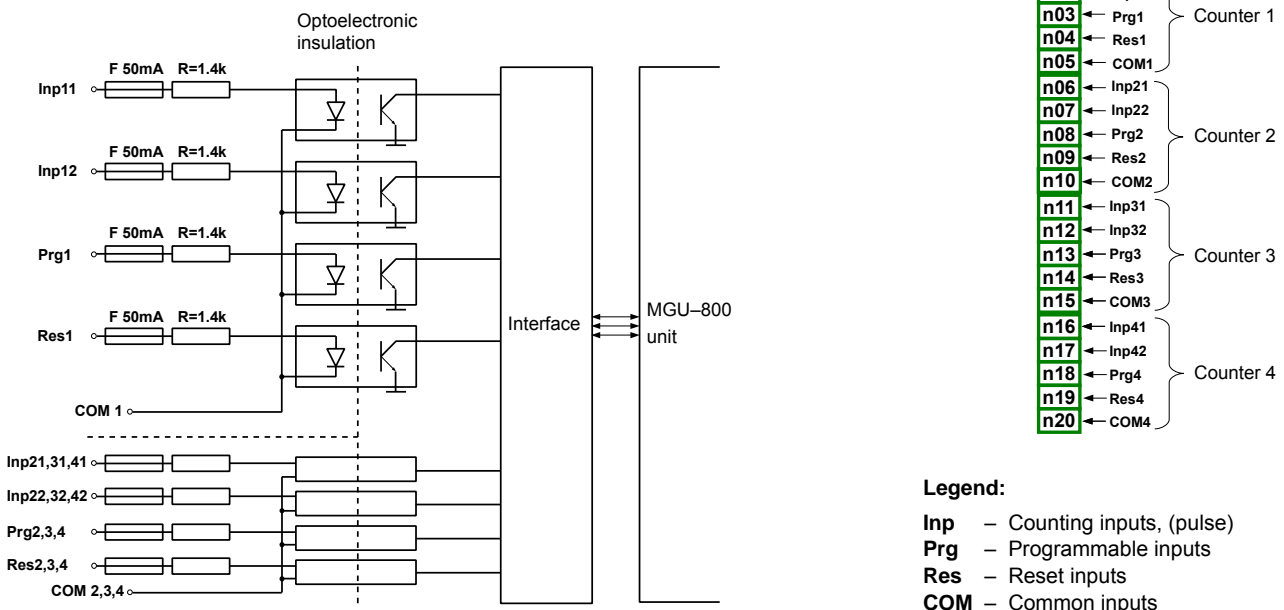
Optoelectronic insulation

F 50mA R=1.4k
Inp11

F 50mA R=1.4k
Inp12

F 50mA R=1.4k
Prg1

F 50mA R=1.4k
Res1

COM 1

Inp21,31,41
Inp22,32,42
Prg2,3,4
Res2,3,4
COM 2,3,4

Interface

MGU–800 unit

n03 Prg1
n04 Res1
n05 COM1
Counter 1

n06 Inp21
n07 Inp22
n08 Prg2
n09 Res2
n10 COM2
Counter 2

n11 Inp31
n12 Inp32
n13 Prg3
n14 Res3
n15 COM3
Counter 3

n16 Inp41
n17 Inp42
n18 Prg4
n19 Res4
n20 COM4
Counter 4

Legend:

Inp – Counting inputs, (pulse)
Prg – Programmable inputs
Res – Reset inputs
COM – Common inputs